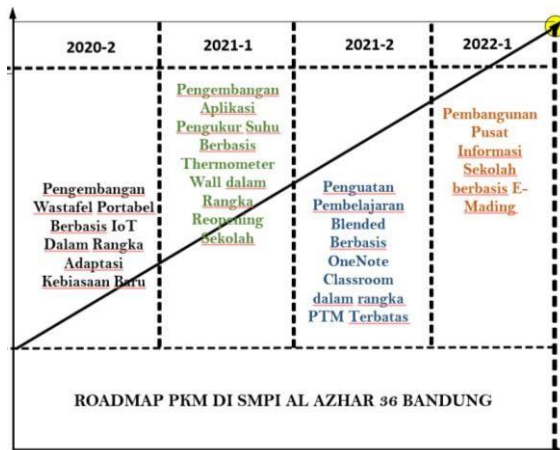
| 2020-2 | 2021-1 | 2021-2 | 2022-1 |
|---|---|---|---|
| Pengembangan Wastafel Portabel Berbasis IoT Dalam Rangka Adaptasi Kebiasaan Baru | Pengembangan Aplikasi Pengukur Suhu Berbasis Thermometer Wall dalam Rangka Reopening Sekolah | Penguatan Pembelajaran Blended Berbasis OneNote Classroom dalam rangka PTM Terbatas | Pembangunan Pusat Informasi Sekolah berbasis E-Mading |

ROADMAP PKM DI SMPI AL AZHAR 36 BANDUNG